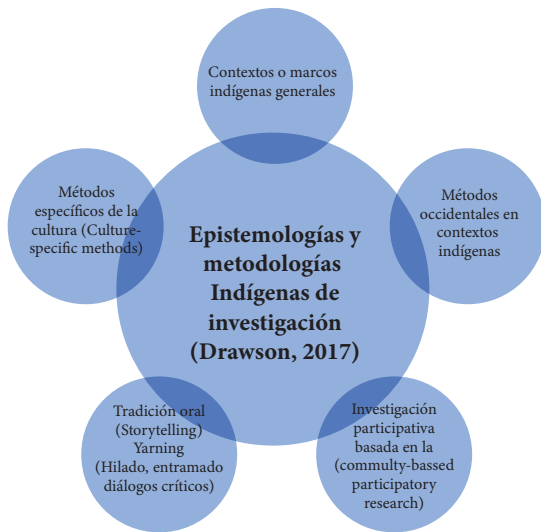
Contextos o marcos indígenas generales

Métodos específicos de la cultura (Culture-specific methods)

Epistemologías y metodologías Indígenas de investigación (Drawson, 2017)

Métodos occidentales en contextos indígenas

Tradición oral (Storytelling) Yarning (Hilado, entramado diálogos críticos)

Investigación participativa basada en la (commulty-bassed participatory research)